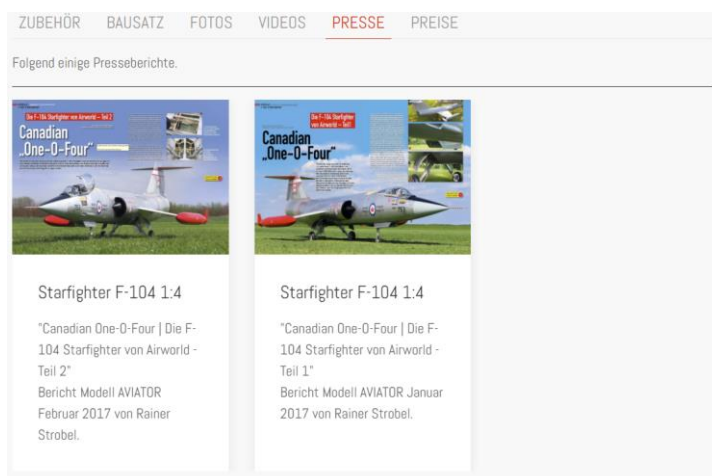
ZUBEHÖR BAUSATZ FOTOS VIDEOS PRESSE PREISE

Folgend einige Presseberichte.

Die F-104 Starfighter von Airworld – Teil 2
Canadian „One-O-Four"

Starfighter F-104 1:4

"Canadian One-O-Four | Die F-104 Starfighter von Airworld - Teil 2"
Bericht Modell AVIATOR Februar 2017 von Rainer Strobel.

Die F-104 Starfighter von Airworld – Teil 1
Canadian „One-O-Four"

Starfighter F-104 1:4

"Canadian One-O-Four | Die F-104 Starfighter von Airworld - Teil 1"
Bericht Modell AVIATOR Januar 2017 von Rainer Strobel.